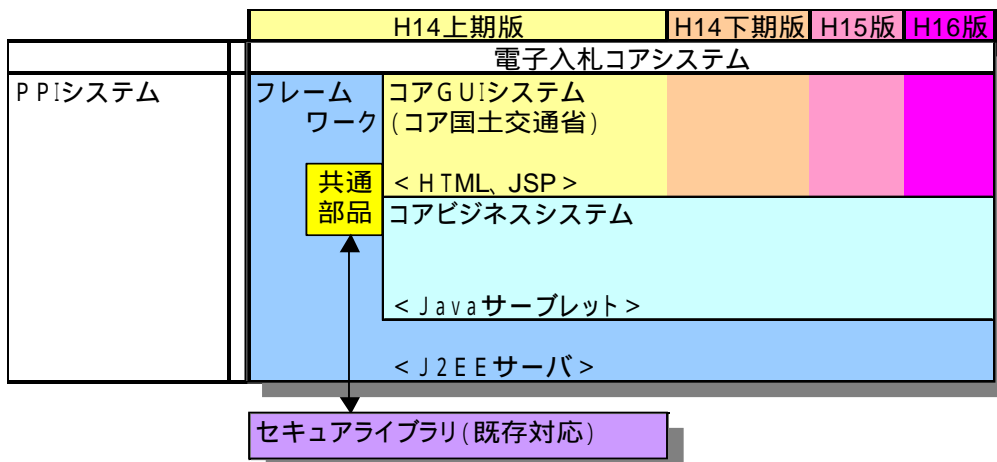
H14上期版 | H14下期版 | H15版 | H16版

電子入札コアシステム

PPIシステム

フレームワーク

コアGUIシステム
(コア国土交通省)

<HTML、JSP>

共通部品

コアビジネスシステム

<Javaサーブレット>

<J2EEサーバ>

セキュアライブラリ(既存対応)